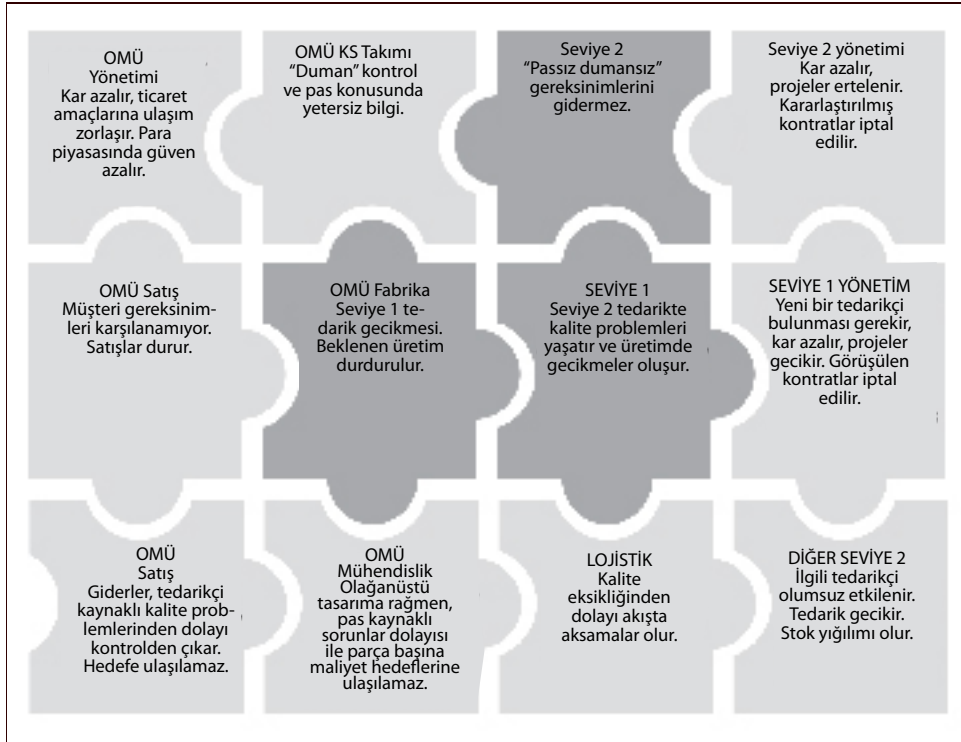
OMÜ Yönetimi
Kar azalır, ticaret amaçlarına ulaşım zorlaşır. Para piyasasında güven azalır.

OMÜ KS Takımı "Duman" kontrol ve pas konusunda yetersiz bilgi.

Seviye 2 "Passız dumansız" gereksinimlerini gidermez.

Seviye 2 yönetimi
Kar azalır, projeler ertelenir. Kararlaştırılmış kontratlar iptal edilir.

OMÜ Satış
Müşteri gereksinimleri karşılanamıyor. Satışlar durur.

OMÜ Fabrika
Seviye 1 tedarik gecikmesi. Beklenen üretim durdurulur.

SEVİYE 1
Seviye 2 tedarikte kalite problemleri yaşatır ve üretimde gecikmeler oluşur.

SEVİYE 1 YÖNETİM
Yeni bir tedarikçi bulunması gerekir, kar azalır, projeler gecikir. Görüşülen kontratlar iptal edilir.

OMÜ Satış
Giderler, tedarikçi kaynaklı kalite problemlerinden dolayı kontrolden çıkar. Hedefe ulaşılamaz.

OMÜ Mühendislik
Olağanüstü tasarıma rağmen, pas kaynaklı sorunlar dolayısı ile parça başına maliyet hedeflerine ulaşılamaz.

LOJİSTİK
Kalite eksikliğinden dolayı akışta aksamalar olur.

DİĞER SEVİYE 2
İlgili tedarikçi olumsuz etkilenir. Tedarik gecikir. Stok yığılımı olur.